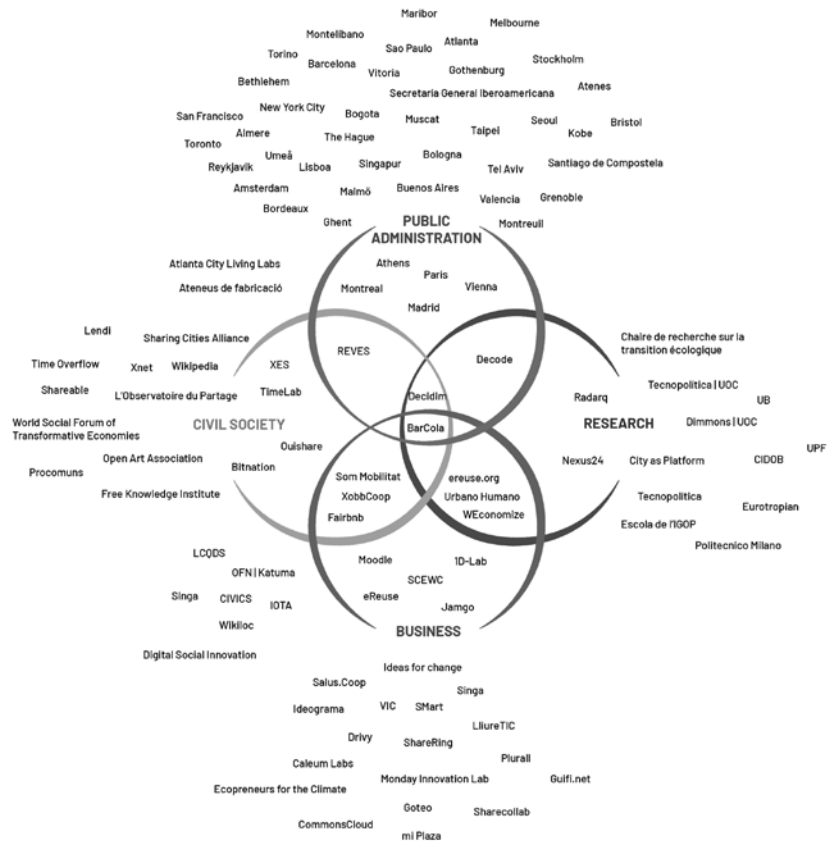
Maribor
Melbourne
Montelibano
Atlanta
Torino
Sao Paulo
Stockholm
Barcelona
Vitoria
Gothenburg
Bethlehem
Atenes
Secretaria General Iberoamericana
San Francisco
New York City
Bogota
Seoul
Bristol
Muscat
Almere
Kobe
Taipei
Toronto
The Hague
Umeå
Bologna
Reykjavik
Lisboa
Singapur
Tel Aviv
Santiago de Compostela
Amsterdam
Malmö
Buenos Aires
Grenoble
Valencia
Bordeaux
Ghent
Montreuil

PUBLIC ADMINISTRATION

Atlanta City Living Labs
Athens
Paris
Vienna
Ateneus de fabricació
Montreal
Madrid
Lendi
Sharing Cities Alliance
Chaire de recherche sur la transition écologique
Time Overflow
Xnet
Wikipedia
XES
REVES
Decode
Shareable
TimeLab
Tecnopolitica | UOC
L'Observatoire du Partage
Radarq
UB
Decidim
Dimmons | UOC
World Social Forum of Transformative Economies
CIVIL SOCIETY
RESEARCH
BarCola
UPF
Ouishare
Open Art Association
Nexus24
City as Platform
CIDOB
Procomuns
Bitnation
Som Mobilitat
ereuse.org
XobbCoop
Urbano Humano
Free Knowledge Institute
Tecnopolitica
Eurotropian
Fairbnb
WEconomize
Escola de l'IGOP
Politecnico Milano
LCQDS
Moodle
1D-Lab
OFN | Katuma
SCEWC
Singa
CIVICS
IOTA
eReuse
Jamgo
Wikiloc
BUSINESS
Digital Social Innovation
Ideas for change
Salus.Coop
Singa
Ideograma
VIC
SMart
LliureTIC
Drivy
ShareRing
Plurall
Caleum Labs
Guifi.net
Monday Innovation Lab
Ecopreneurs for the Climate
Goteo
Sharecollab
CommonsCloud
mi Plaza